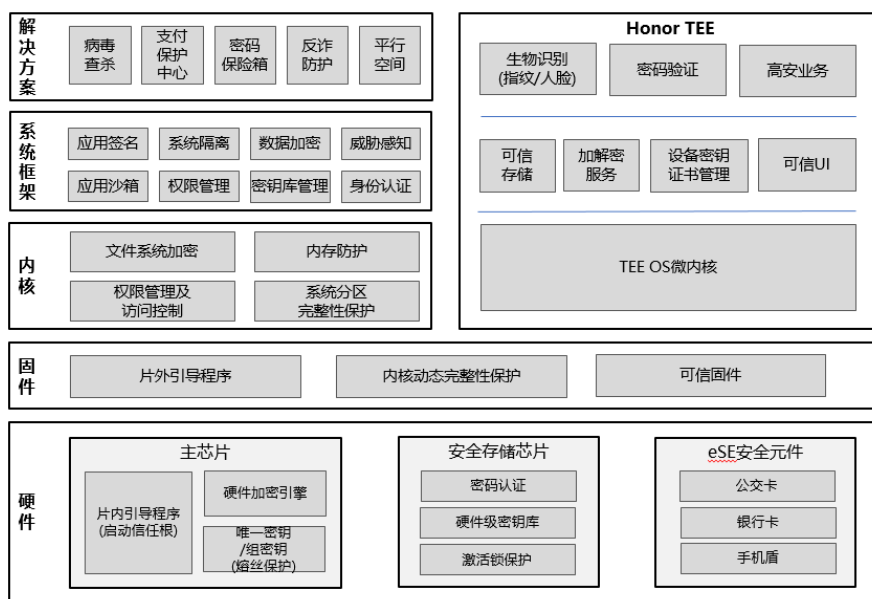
解决方案

病毒查杀

支付保护中心

密码保险箱

反诈防护

平行空间

系统框架

应用签名

系统隔离

数据加密

威胁感知

应用沙箱

权限管理

密钥库管理

身份认证

内核

文件系统加密

内存防护

权限管理及访问控制

系统分区完整性保护

Honor TEE

生物识别(指纹/人脸)

密码验证

高安业务

可信存储

加解密服务

设备密钥证书管理

可信UI

TEE OS微内核

固件

片外引导程序

内核动态完整性保护

可信固件

硬件

主芯片

片内引导程序(启动信任根)

硬件加密引擎

唯一密钥/组密钥(熔丝保护)

安全存储芯片

密码认证

硬件级密钥库

激活锁保护

eSE安全元件

公交卡

银行卡

手机盾